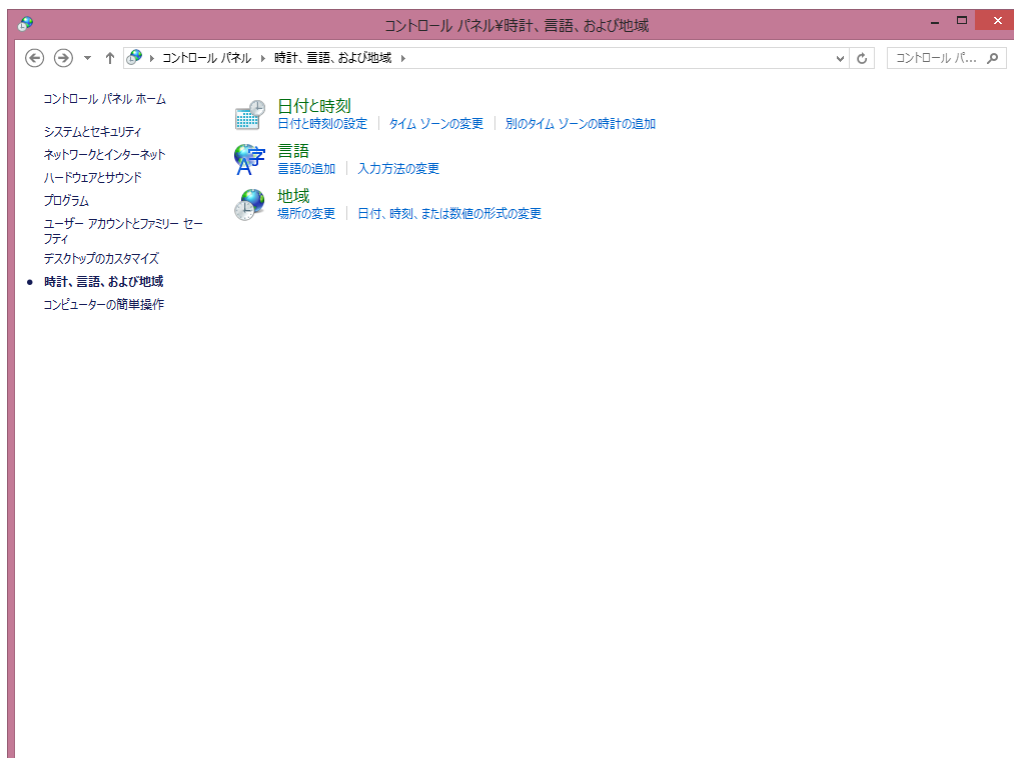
コントロール パネル¥時計、言語、および地域

コントロール パネル ▸ 時計、言語、および地域 ▸

コントロール パ... 

コントロール パネル ホーム

システムとセキュリティ
ネットワークとインターネット
ハードウェアとサウンド
プログラム
ユーザー アカウントとファミリー セーフティ
デスクトップのカスタマイズ
時計、言語、および地域
コンピューターの簡単操作

日付と時刻
日付と時刻の設定 | タイム ゾーンの変更 | 別のタイム ゾーンの時計の追加

言語
言語の追加 | 入力方法の変更

地域
場所の変更 | 日付、時刻、または数値の形式の変更